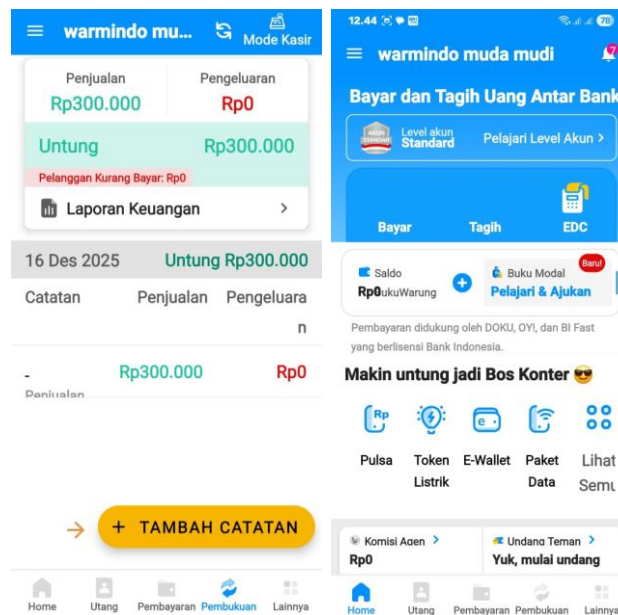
warmindo mu...

Mode Kasir

Penjualan
Rp300.000

Pengeluaran
Rp0

Untung Rp300.000

Pelanggan Kurang Bayar: Rp0

Laporan Keuangan

16 Des 2025 Untung Rp300.000

| Catatan | Penjualan | Pengeluaran |
|---|---|---|
| - Penjualan | Rp300.000 | Rp0 |

+ TAMBAH CATATAN

Home Utang Pembayaran Pembukuan Lainnya

12.44

78

warmindo muda mudi

Bayar dan Tagih Uang Antar Bank

AKUN STANDARD Level akun Standard

Pelajari Level Akun >

Bayar Tagih EDC

Saldo
Rp0ukuWarung

Buku Modal
Baru!
Pelajari & Ajukan

Pembayaran didukung oleh DOKU, OY!, dan BI Fast yang berlisensi Bank Indonesia.

Makin untung jadi Bos Konter 😎

Rp

Pulsa Token Listrik E-Wallet Paket Data Lihat Semu

Komisi Agen >
Rp0

Undang Teman >
Yuk, mulai undang

Home Utang Pembayaran Pembukuan Lainnya